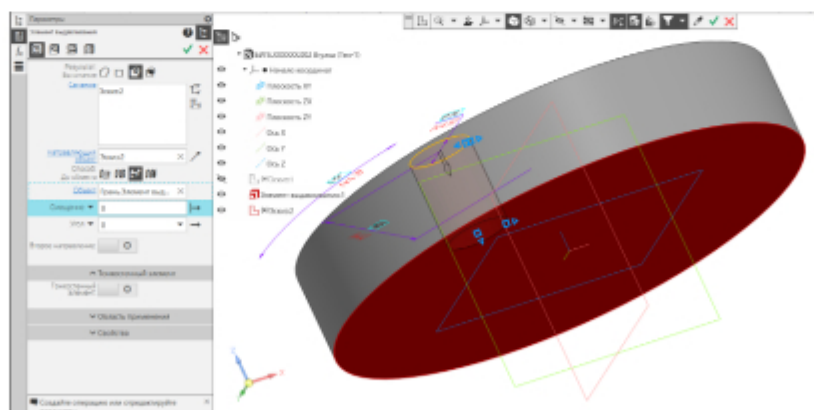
Параметры

Элемент выдавливания

Результат операции

Сечение

Эскиз:2

Направление

Эскиз:2

Способ

Объект

Грань: Элемент выд...

Смещение

0

Угол

0

Второе направление

Тонкостенный элемент

Тонкостенный элемент

Область применения

Свойства

Создайте операцию или справку

ВИПК.000000.002 Втулка (Тел:1)

Начало координат

Плоскость XY

Плоскость ZX

Плоскость ZY

Ось X

Ось Y

Ось Z

Эскиз:1

Элемент выдавливания:1

Эскиз:2